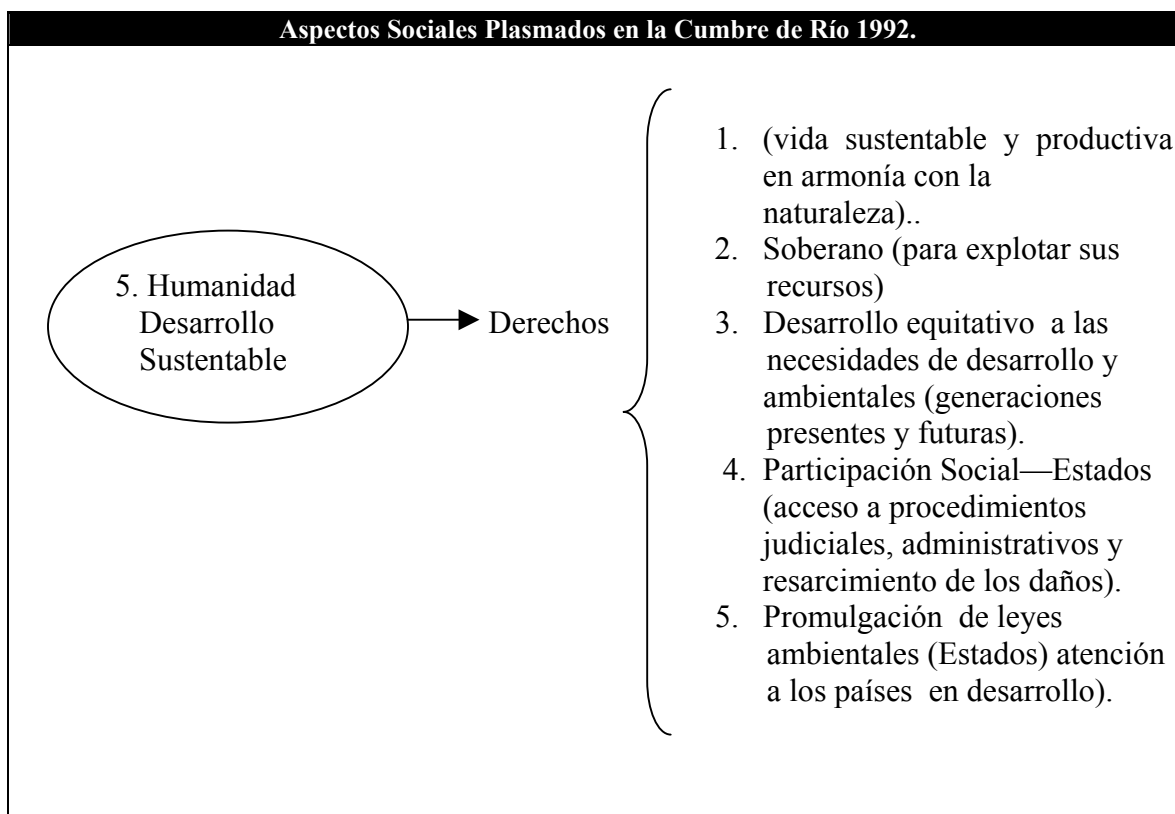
Aspectos Sociales Plasmados en la Cumbre de Río 1992.

5. Humanidad Desarrollo Sustentable

Derechos

1. (vida sustentable y productiva en armonía con la naturaleza)..
2. Soberano (para explotar sus recursos)
3. Desarrollo equitativo a las necesidades de desarrollo y ambientales (generaciones presentes y futuras).
4. Participación Social—Estados (acceso a procedimientos judiciales, administrativos y resarcimiento de los daños).
5. Promulgación de leyes ambientales (Estados) atención a los países en desarrollo).